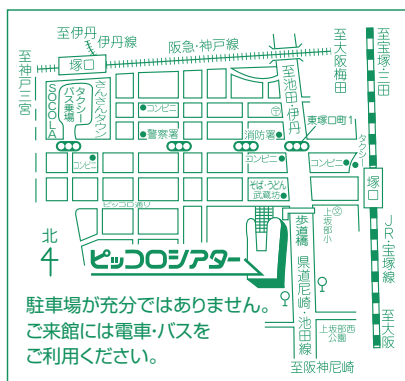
至伊丹
伊丹線
阪急・神戸線
至宝塚・三田
至神戸三宮
塚口
至大阪梅田
至池田・伊丹
SOCOLA
タクシー・バス乗場
さんさんタウン
コンビニ
コンビニ
警察署
消防署
東塚口町1
タクシー
コンビニ
コンビニ
コンビニ
そば・うどん 武蔵坊
ピッコロ通り
塚口
上坂部小
歩道橋
県道尼崎・池田線
JR宝塚線
北
ピッコロシアター
上坂部西公園
至大阪
駐車場が充分ではありません。
ご来館には電車・バスを
ご利用ください。
至阪神尼崎